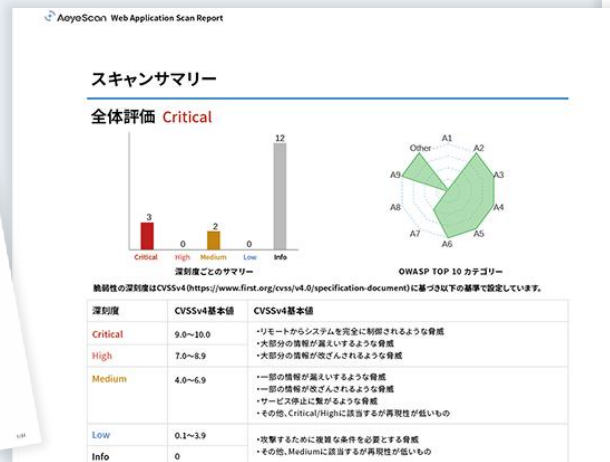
AeyeScan Web Application Scan Report

スキャンサマリー

全体評価 Critical

3
Critical
0
High
2
Medium
0
Low
12
Info

深刻度ごとのサマリー

A1
A2
A3
A4
A5
A6
A7
A8
A9
Other

OWASP TOP 10 カテゴリー

脆弱性の深刻度はCVSSv4 (https://www.first.org/cvss/v4.0/specification-document) に基づき以下の基準で設定しています。

| 深刻度 | CVSSv4基本値 | CVSSv4基本値 |
|---|---|---|
| Critical | 9.0〜10.0 | ・リモートからシステムを完全に制御されるような脅威<br>・大部分の情報が漏えいするような脅威<br>・大部分の情報が改ざんされるような脅威 |
| High | 7.0〜8.9 | |
| Medium | 4.0〜6.9 | ・一部の情報が漏えいするような脅威<br>・一部の情報が改ざんされるような脅威<br>・サービス停止に繋がるような脅威<br>・その他、Critical/Highに該当するが再現性が低いもの |
| Low | 0.1〜3.9 | ・攻撃するために複雑な条件を必要とする脅威<br>・その他、Mediumに該当するが再現性が低いもの |
| Info | 0 | |

1/34